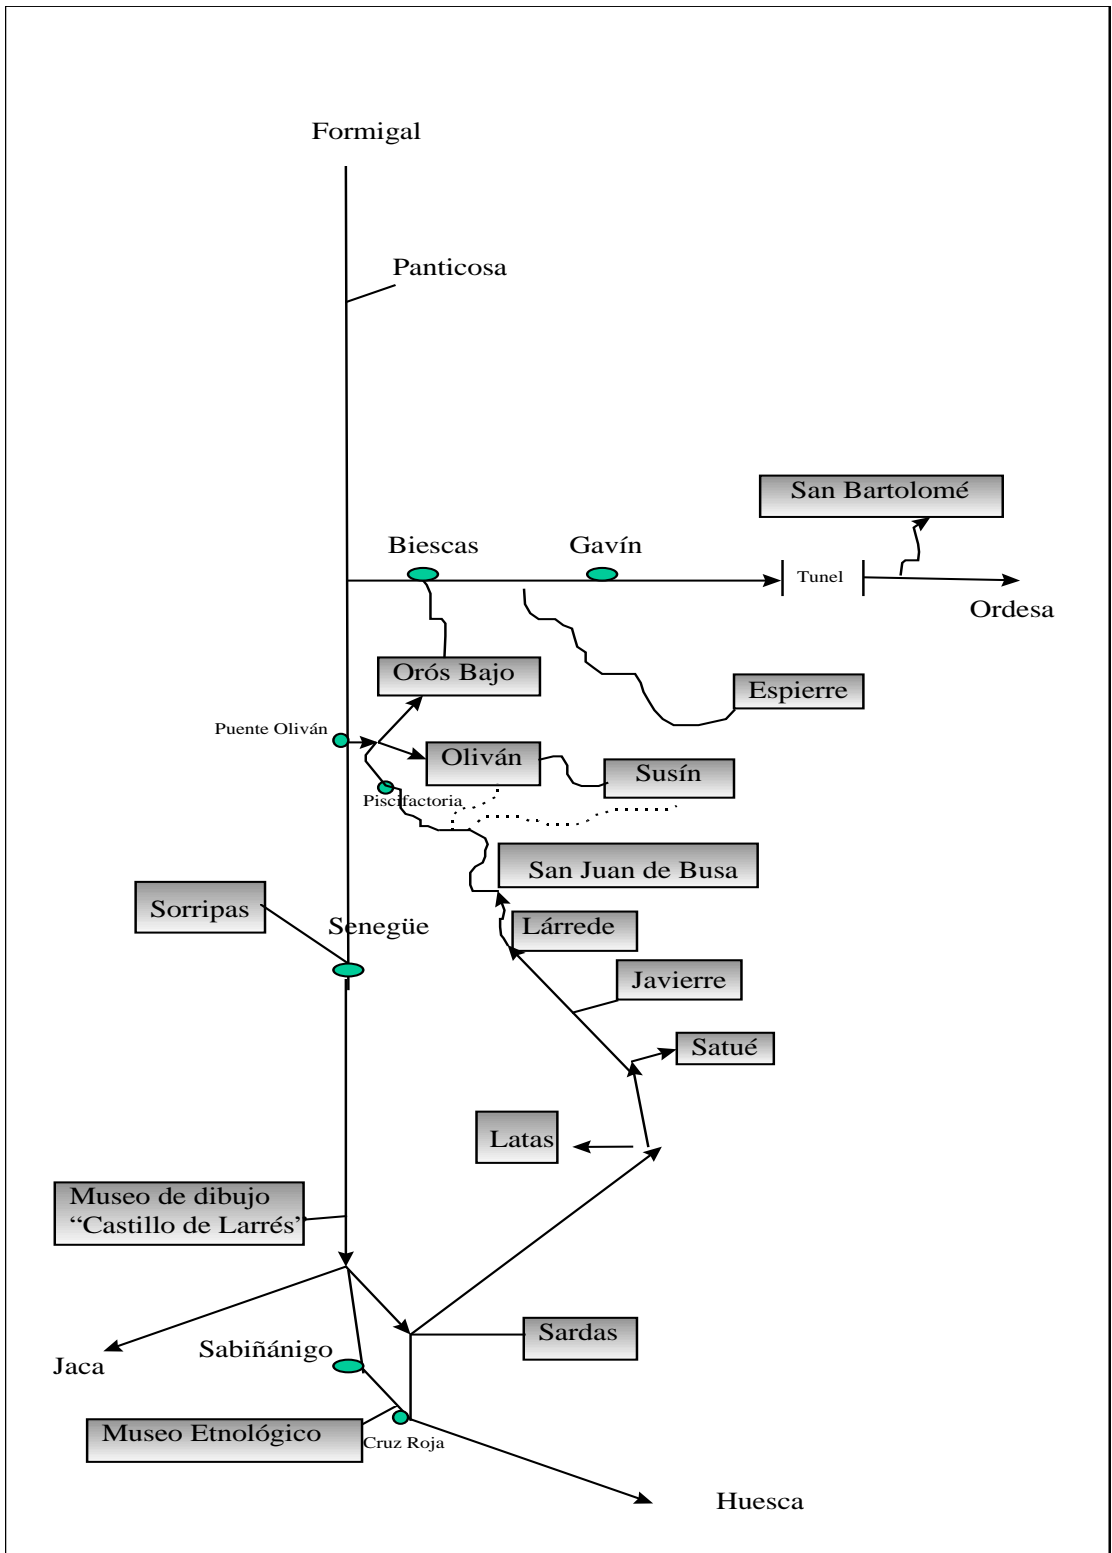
Formigal

Panticosa

San Bartolomé

Biescas

Gavín

Tunel

Ordesa

Orós Bajo

Espierre

Puente Oliván

Oliván

Susín

Piscifactoria

San Juan de Busa

Sorripas

Senegüe

Lárrede

Javierre

Satué

Latas

Museo de dibujo "Castillo de Larrés"

Sardas

Jaca

Sabiñánigo

Museo Etnológico

Cruz Roja

Huesca